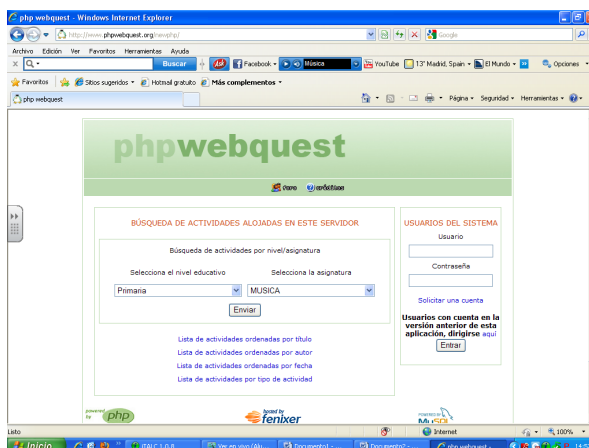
php webquest - Windows Internet Explorer

http://www.phpwebquest.org/newphp/

Google

Archivo Edición Ver Favoritos Herramientas Ayuda

Buscar

Facebook

Música

YouTube

13° Madrid, Spain

El Mundo

Opciones

Favoritos

Sitios sugeridos

Hotmail gratuito

Más complementos

php webquest

Página

Seguridad

Herramientas

phpwebquest

Euro

BÚSQUEDA DE ACTIVIDADES ALOJADAS EN ESTE SERVIDOR

Búsqueda de actividades por nivel/asignatura

Selecciona el nivel educativo

Selecciona la asignatura

Primaria

MUSICA

Enviar

Lista de actividades ordenadas por título

Lista de actividades ordenadas por autor

Lista de actividades ordenadas por fecha

Lista de actividades por tipo de actividad

USUARIOS DEL SISTEMA

Usuario

Contraseña

Solicitar una cuenta

Usuarios con cuenta en la versión anterior de esta aplicación, dirigirse aquí

Entrar

powered by php

hosted by fenixer

powered by MySQL

Listo

Internet

100%

Inicio

ITALC 1.0.9

Ver en vivo (Alu...

Documento1 - ...

Documento2 - ...

php webquest - ...

14:5